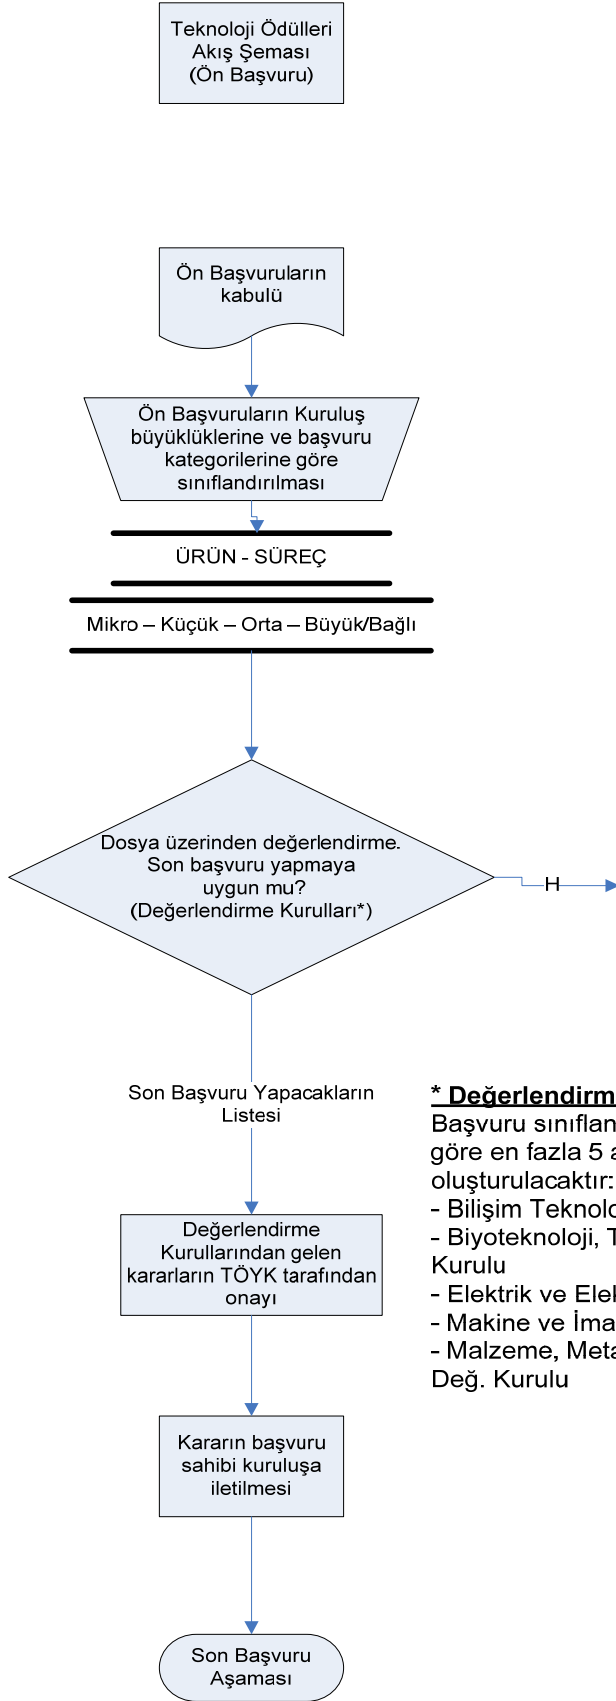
Teknoloji Ödülleri Akış Şeması (Ön Başvuru)

Ön Başvuruların kabulü

Ön Başvuruların Kuruluş büyüklüklerine ve başvuru kategorilerine göre sınıflandırılması

ÜRÜN - SÜREÇ

Mikro – Küçük – Orta – Büyük/Bağlı

Dosya üzerinden değerlendirme. Son başvuru yapmaya uygun mu? (Değerlendirme Kurulları*)

H

Son Başvuru Yapacakların Listesi

Değerlendirme Kurullarından gelen kararların TÖYK tarafından onayı

Kararın başvuru sahibi kuruluşa iletilmesi

Son Başvuru Aşaması

* Değerlendirm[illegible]
Başvuru sınıflan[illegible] göre en fazla 5 a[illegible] oluşturulacaktır:
- Bilişim Teknolo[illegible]
- Biyoteknoloji, T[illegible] Kurulu
- Elektrik ve Elek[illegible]
- Makine ve İma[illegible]
- Malzeme, Meta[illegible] Değ. Kurulu